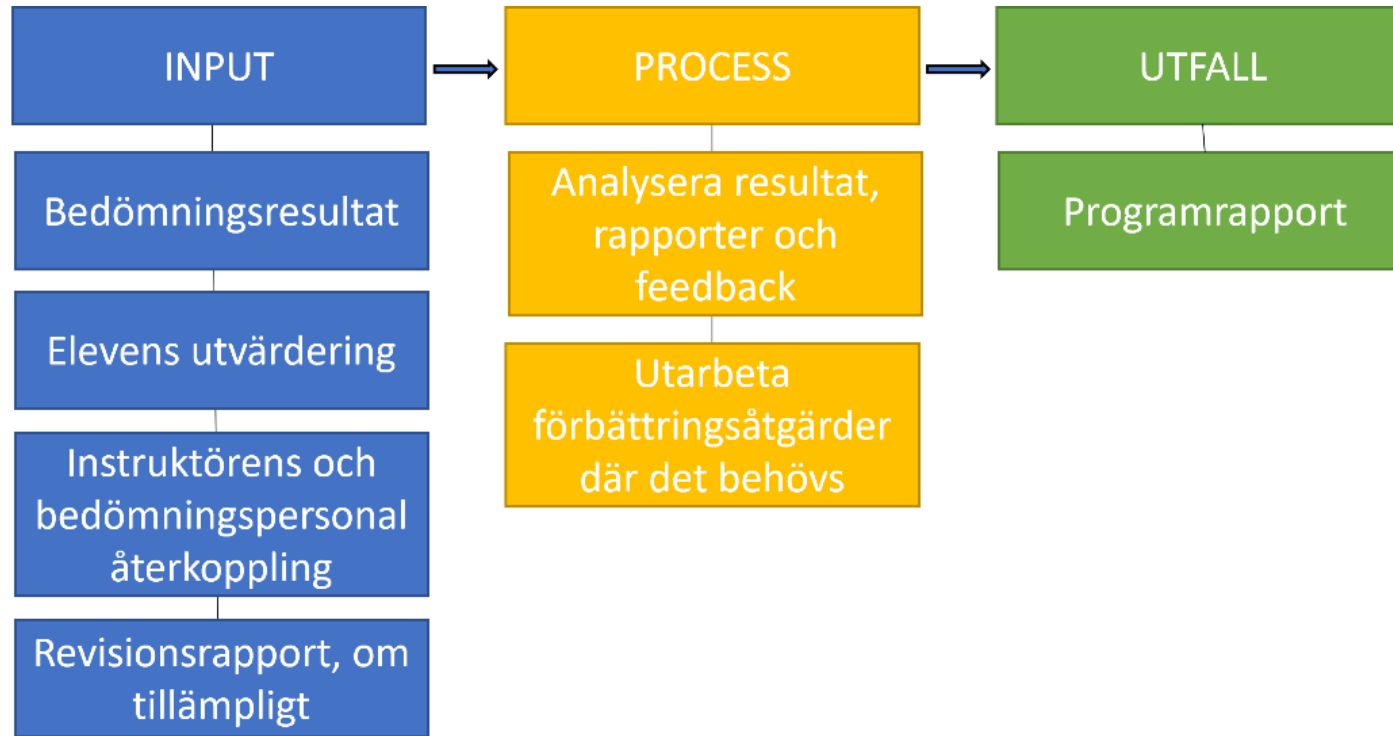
INPUT

Bedömningsresultat

Elevens utvärdering

Instruktörens och bedömningspersonal återkoppling

Revisionsrapport, om tillämpligt

PROCESS

Analysera resultat, rapporter och feedback

Utarbeta förbättringsåtgärder där det behövs

UTFALL

Programrapport